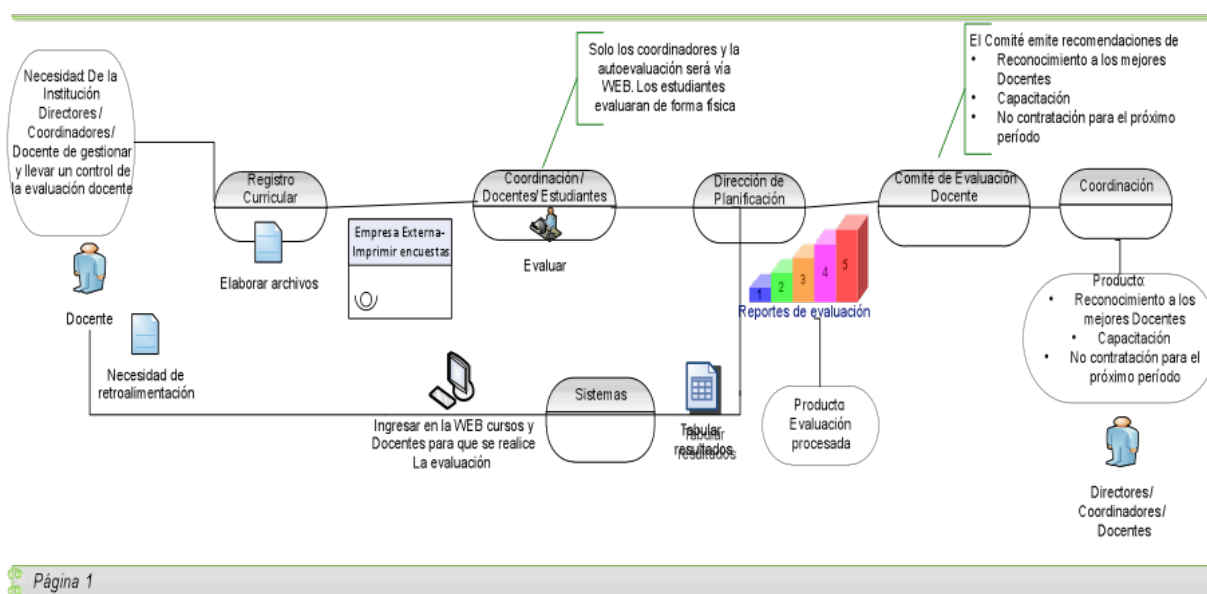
Necesidad: De la Institución Directores / Coordinadores/ Docente de gestionar y llevar un control de la evaluación docente

Docente

Necesidad de retroalimentación

Registro Curricular

Elaborar archivos

Empresa Externa-Imprimir encuestas

Solo los coordinadores y la autoevaluación será vía WEB. Los estudiantes evaluaran de forma física

Coordinación / Docentes/ Estudiantes

Evaluar

Ingresar en la WEB cursos y Docentes para que se realice La evaluación

Sistemas

Tabular resultados

Dirección de Planificación

1 2 3 4 5

Reportes de evaluación

Producto: Evaluación procesada

El Comité emite recomendaciones de
• Reconocimiento a los mejores Docentes
• Capacitación
• No contratación para el próximo período

Comité de Evaluación Docente

Coordinación

Producto:
• Reconocimiento a los mejores Docentes
• Capacitación
• No contratación para el próximo período

Directores/ Coordinadores/ Docentes

Página 1